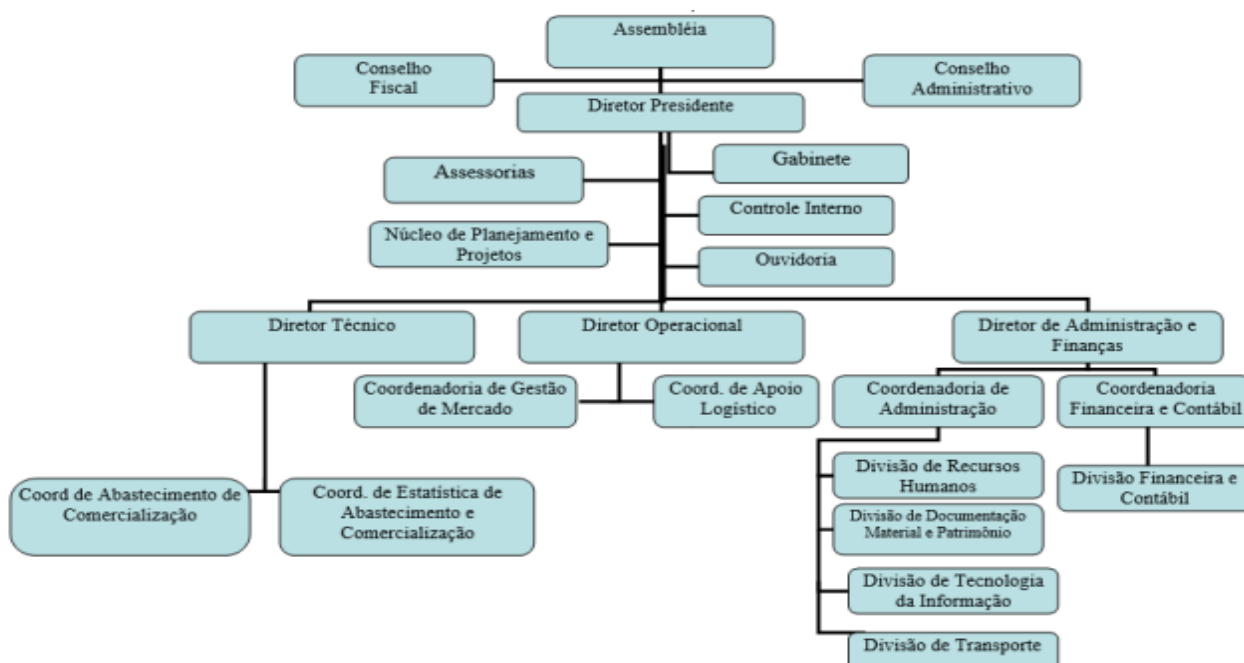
Assembléia

Conselho Fiscal

Conselho Administrativo

Diretor Presidente

Assessorias

Gabinete

Controle Interno

Núcleo de Planejamento e Projetos

Ouvidoria

Diretor Técnico

Diretor Operacional

Diretor de Administração e Finanças

Coordenadoria de Gestão de Mercado

Coord. de Apoio Logístico

Coordenadoria de Administração

Coordenadoria Financeira e Contábil

Divisão de Recursos Humanos

Divisão Financeira e Contábil

Divisão de Documentação Material e Patrimônio

Divisão de Tecnologia da Informação

Divisão de Transporte

Coord de Abastecimento de Comercialização

Coord. de Estatística de Abastecimento e Comercialização